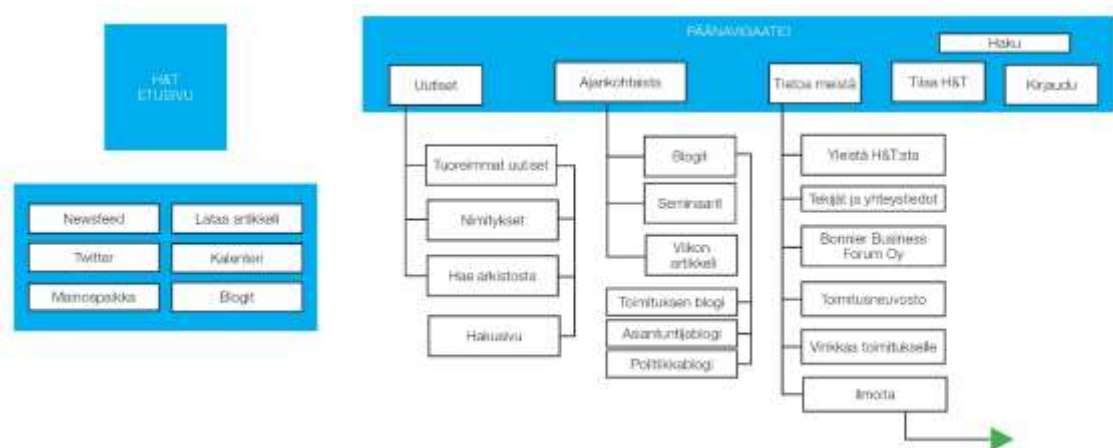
H&T
ETUSIVU

Newsfeed
Lataa artikkeli
Twitter
Kalenteri
Mainospaikka
Blogit

PÄÄNAVIGAATIO
Haku
Uutiset
Ajankohtaista
Tietoa meistä
Tilaa H&T
Kirjaudu

Tuoreimmat uutiset
Nimitykset
Hae arkistosta
Hakusivu

Blogit
Seminaarit
Viikon artikkeli
Toimituksen blogi
Asiantuntijablogi
Politiikkablogi

Yleistä H&T:sta
Tekijät ja yhteystiedot
Bonnier Business Forum Oy
Toimitusneuvosto
Vinkkaa toimitukselle
Ilmoita